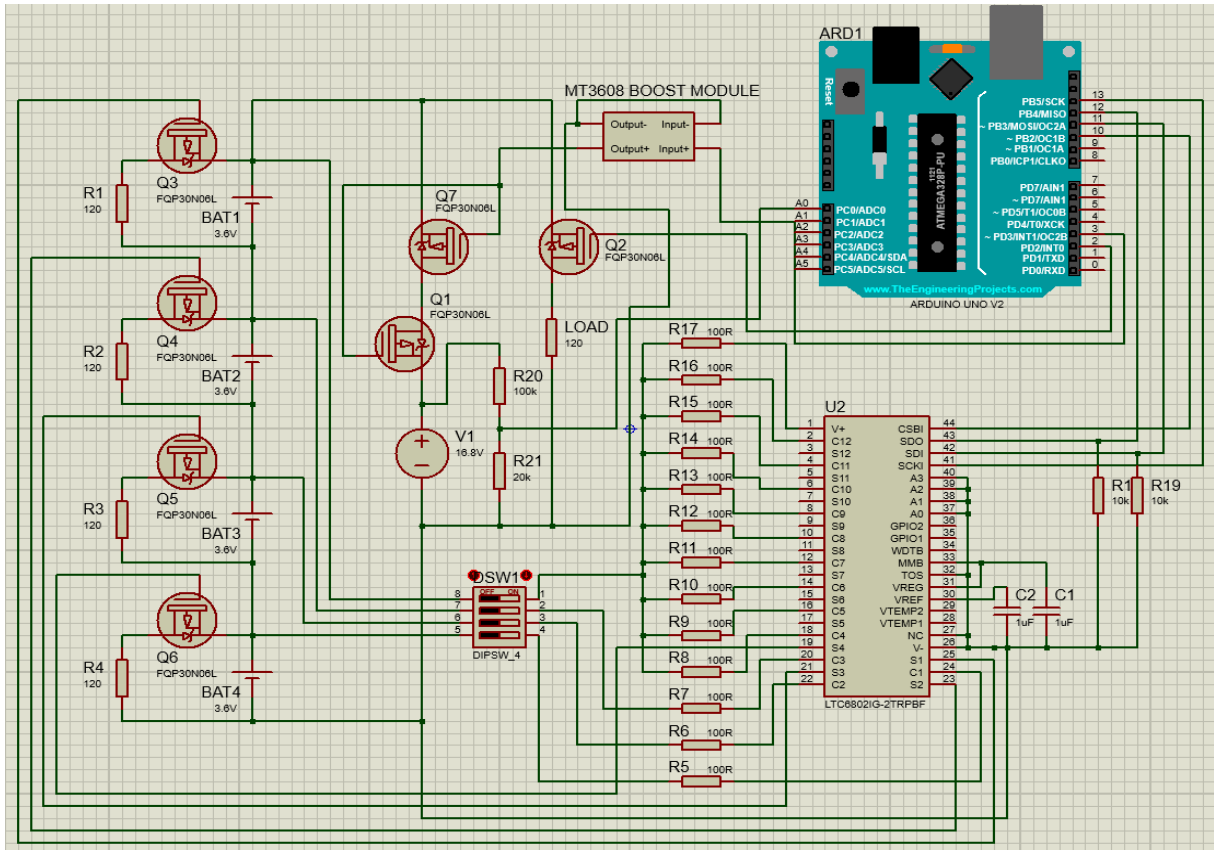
ARD1
Reset
MT3608 BOOST MODULE
Output- Input-
Output+ Input+
PB5/SCK 13
PB4/MISO 12
~ PB3/MOSI/OC2A 11
~ PB2/OC1B 10
~ PB1/OC1A 9
PB0/ICP1/CLKO 8
PD7/AIN1 7
~ PD7/AIN1 6
~ PD5/T1/OC0B 5
PD4/T0/XCK 4
~ PD3/INT1/OC2B 3
PD2/INT0 2
PD1/TXD 1
PD0/RXD 0
A0 PC0/ADC0
A1 PC1/ADC1
A2 PC2/ADC2
A3 PC3/ADC3
A4 PC4/ADC4/SDA
A5 PC5/ADC5/SCL
ATMEGA328P-PU
1121
www.TheEngineeringProjects.com
ARDUINO UNO V2
R1 120
Q3 FQP30N06L
BAT1 3.6V
Q7 FQP30N06L
Q2 FQP30N06L
R2 120
Q4 FQP30N06L
BAT2 3.6V
Q1 FQP30N06L
LOAD 120
R20 100k
R21 20k
V1 16.8V
R3 120
Q5 FQP30N06L
BAT3 3.6V
R4 120
Q6 FQP30N06L
BAT4 3.6V
DSW1
OFF ON
8 7 6 5 1 2 3 4
DIPSW_4
R17 100R
R16 100R
R15 100R
R14 100R
R13 100R
R12 100R
R11 100R
R10 100R
R9 100R
R8 100R
R7 100R
R6 100R
R5 100R
U2
1 V+ CSBI 44
2 C12 SDO 43
3 S12 SDI 42
4 C11 SCKI 41
5 S11 A3 40
6 C10 A2 39
7 S10 A1 38
8 C9 A0 37
9 S9 GPIO2 36
10 C8 GPIO1 35
11 S8 WDTB 34
12 C7 MMB 33
13 S7 TOS 32
14 C6 VREG 31
15 S6 VREF 30
16 C5 VTEMP2 29
17 S5 VTEMP1 28
18 C4 NC 27
19 S4 V- 26
20 C3 S1 25
21 S3 C1 24
22 C2 S2 23
LTC6802IG-2TRPBF
R1 10k
R19 10k
C2 1uF
C1 1uF